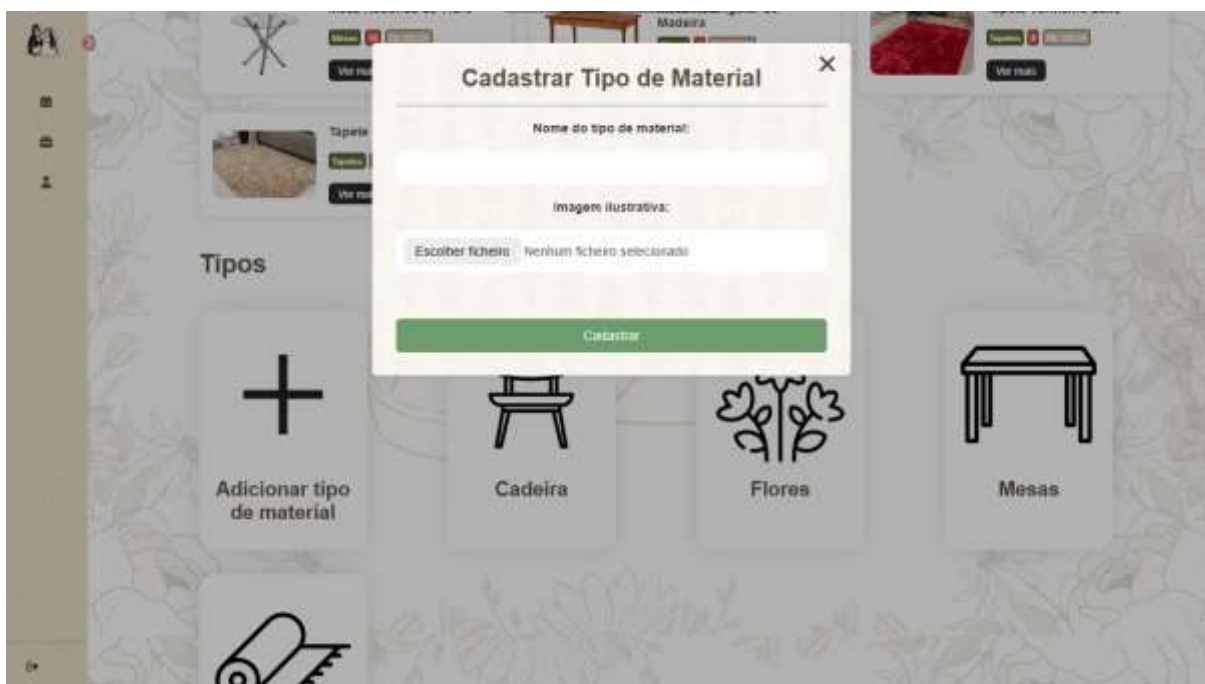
Madeira

Ver mais

Ver mais

Tapete

Tapetes

Ver mais

Cadastrar Tipo de Material

×

Nome do tipo de material:

Imagem ilustrativa:

Escolher ficheiro Nenhum ficheiro selecionado

Cadastrar

Tipos

Adicionar tipo de material

Cadeira

Flores

Mesas